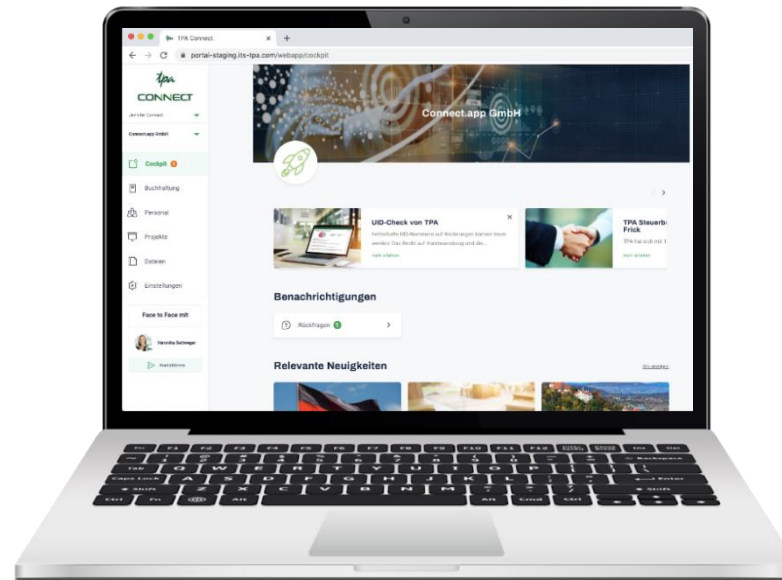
TPA Connect
portal-staging.its-tpa.com/webapp/cockpit

tpa
CONNECT

Connect.app GmbH

Cockpit 1
Buchhaltung
Personal
Projekte
Dateien
Einstellungen

Face to Face mit

Veronika Schwager
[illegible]

Connect.app GmbH

UID-Check von TPA
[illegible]
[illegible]

TPA Steuerb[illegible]
Frick
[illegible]

Benachrichtigungen

Rückfragen 1

Relevante Neuigkeiten
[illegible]